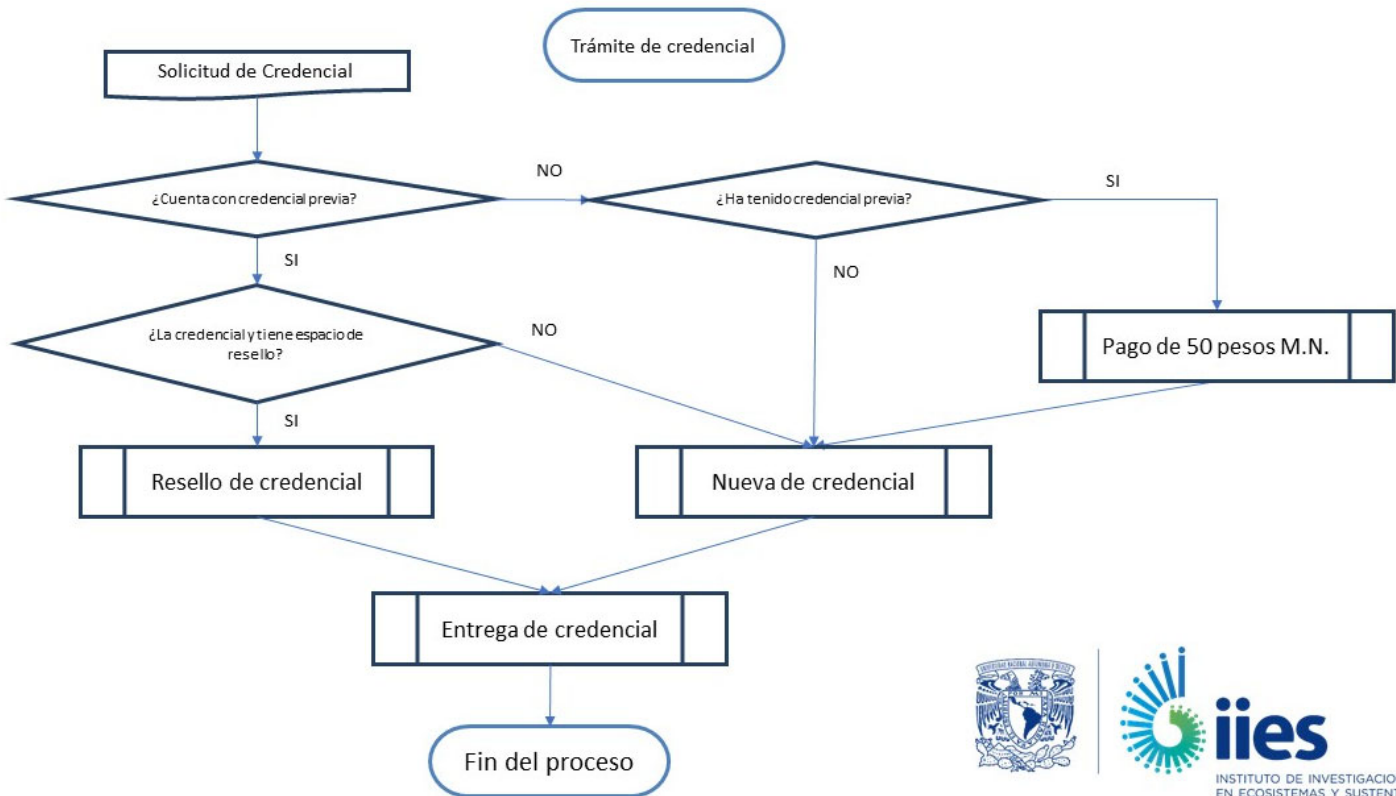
Trámite de credencial

Solicitud de Credencial

¿Cuenta con credencial previa?

NO

¿Ha tenido credencial previa?

SI

SI

NO

¿La credencial y tiene espacio de resello?

NO

Pago de 50 pesos M.N.

SI

Resello de credencial

Nueva de credencial

Entrega de credencial

Fin del proceso

iies

INSTITUTO DE INVESTIGACIO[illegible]
EN ECOSISTEMAS Y SUSTENT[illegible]